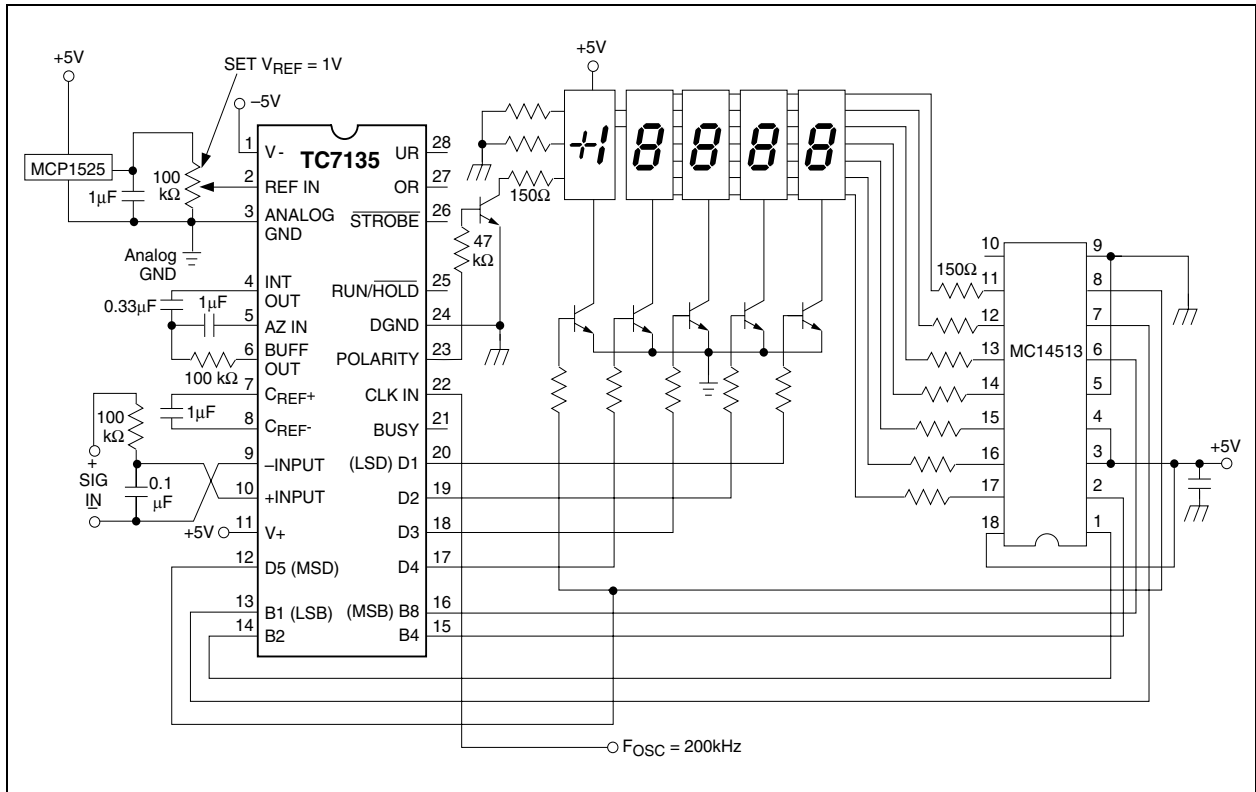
+5V

SET $V_{REF}$ = 1V

–5V

MCP1525

1μF

100 kΩ

Analog GND

1 V-
2 REF IN
3 ANALOG GND
4 INT OUT
5 AZ IN
6 BUFF OUT
7 $C_{REF+}$
8 $C_{REF-}$
9 –INPUT
10 +INPUT
11 V+
12 D5 (MSD)
13 B1 (LSB)
14 B2

TC7135

28 UR
27 OR
26 $\overline{STROBE}$
25 RUN/$\overline{HOLD}$
24 DGND
23 POLARITY
22 CLK IN
21 BUSY
20 (LSD) D1
19 D2
18 D3
17 D4
16 (MSB) B8
15 B4

0.33μF

1μF

100 kΩ

100 kΩ

1μF

+ SIG IN

0.1 μF

+5V

+5V

-1 8 8 8 8

150Ω

47 kΩ

150Ω

10
11
12
13
14
15
16
17
18

MC14513

9
8
7
6
5
4
3
2
1

+5V

$F_{OSC}$ = 200kHz